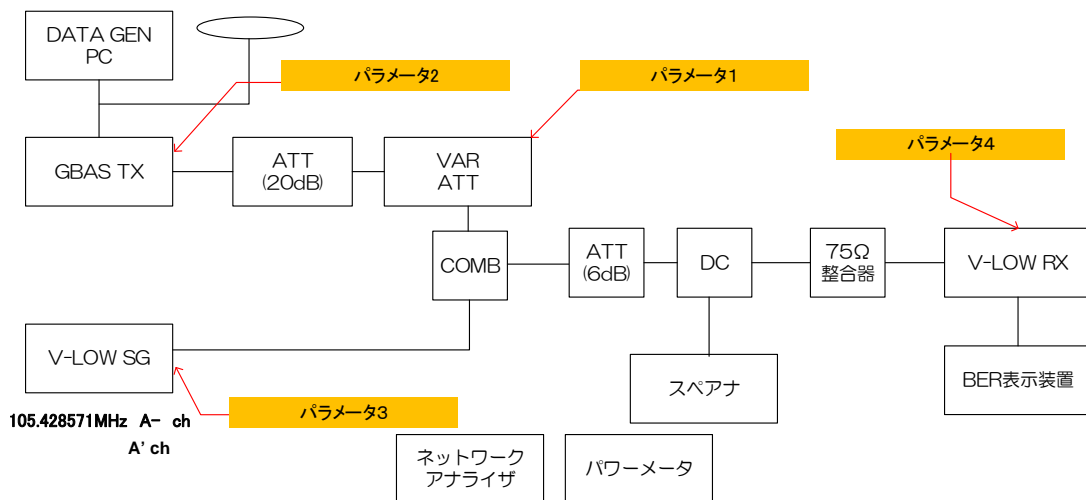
DATA GEN PC

パラメータ2

パラメータ1

GBAS TX

ATT (20dB)

VAR ATT

パラメータ4

COMB

ATT (6dB)

DC

75Ω 整合器

V-LOW RX

V-LOW SG

スペアナ

BER表示装置

105.428571MHz A- ch

A' ch

パラメータ3

ネットワークアナライザ

パワーメータ